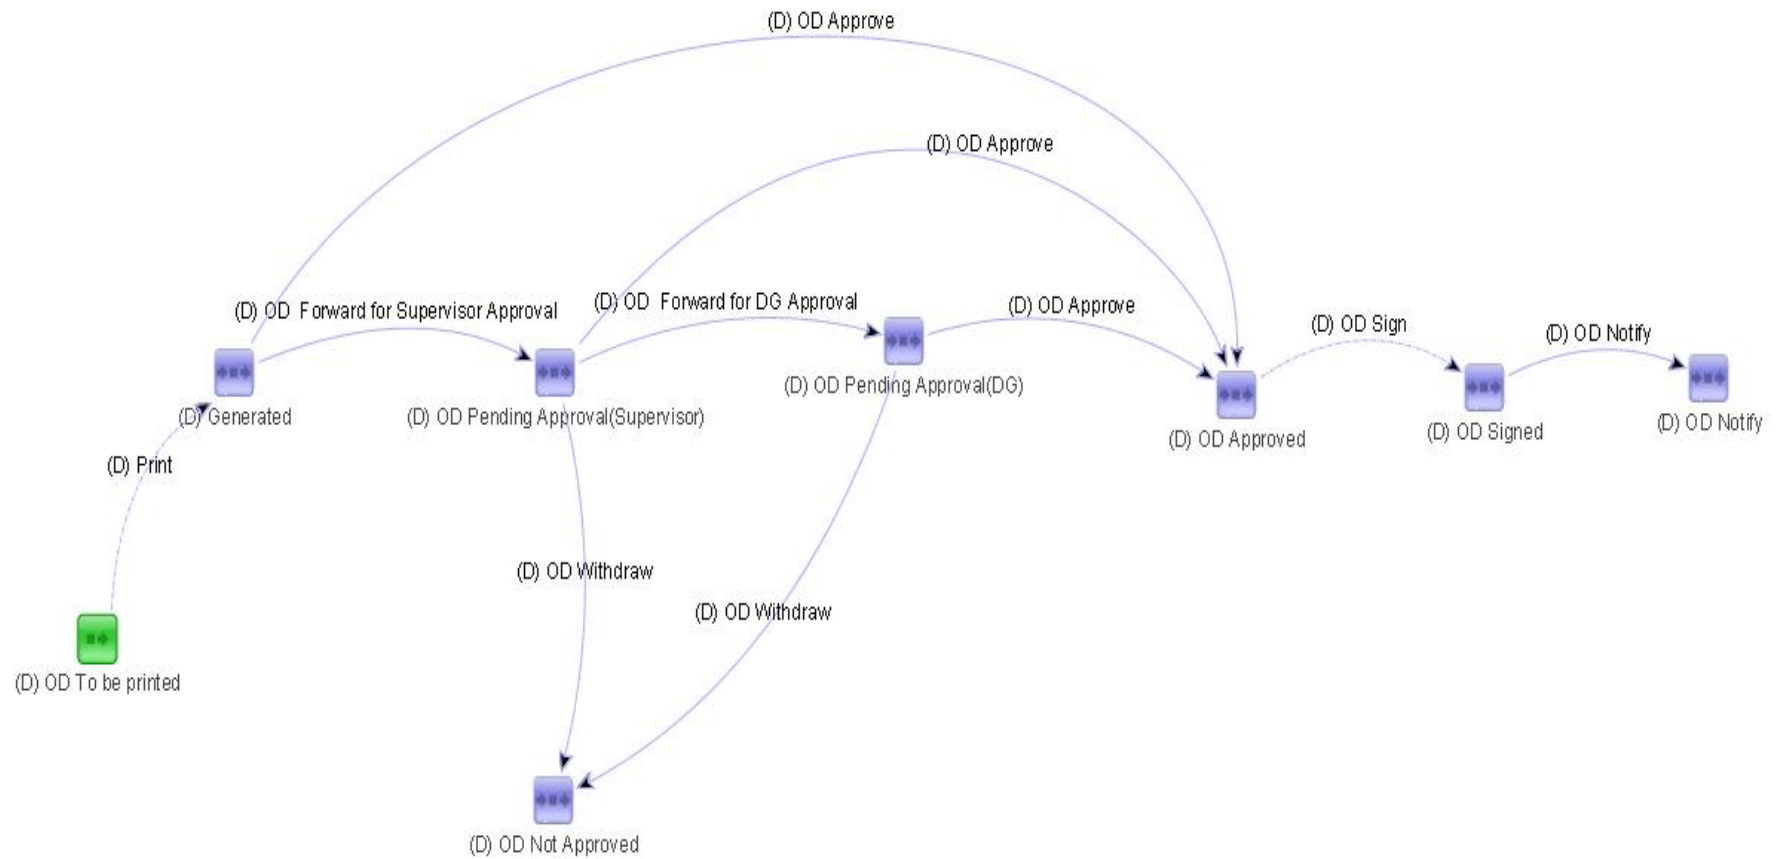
(D) OD Approve

(D) OD Approve

(D) OD Forward for Supervisor Approval

(D) OD Forward for DG Approval

(D) OD Approve

(D) OD Sign

(D) OD Notify

(D) Generated

(D) OD Pending Approval(Supervisor)

(D) OD Pending Approval(DG)

(D) OD Approved

(D) OD Signed

(D) OD Notify

(D) Print

(D) OD Withdraw

(D) OD Withdraw

(D) OD To be printed

(D) OD Not Approved